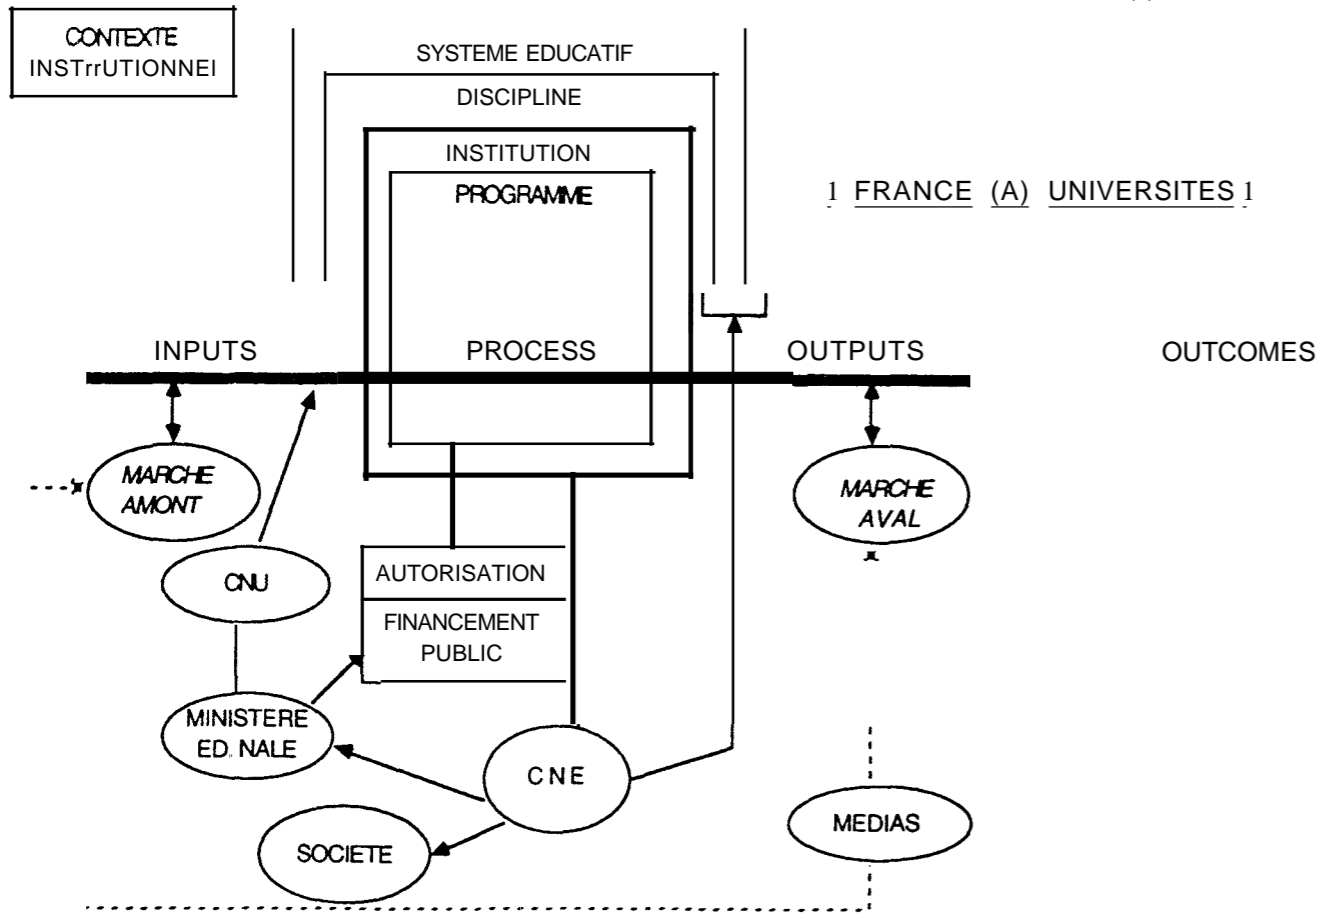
CONTEXTE INSTrrUTIONNEI

SYSTEME EDUCATIF

DISCIPLINE

INSTITUTION

PROGRAMME

1 FRANCE (A) UNIVERSITES 1

INPUTS

PROCESS

OUTPUTS

OUTCOMES

MARCHE AMONT

MARCHE AVAL

CNU

AUTORISATION

FINANCEMENT PUBLIC

MINISTERE ED. NALE

CNE

MEDIAS

SOCIETE